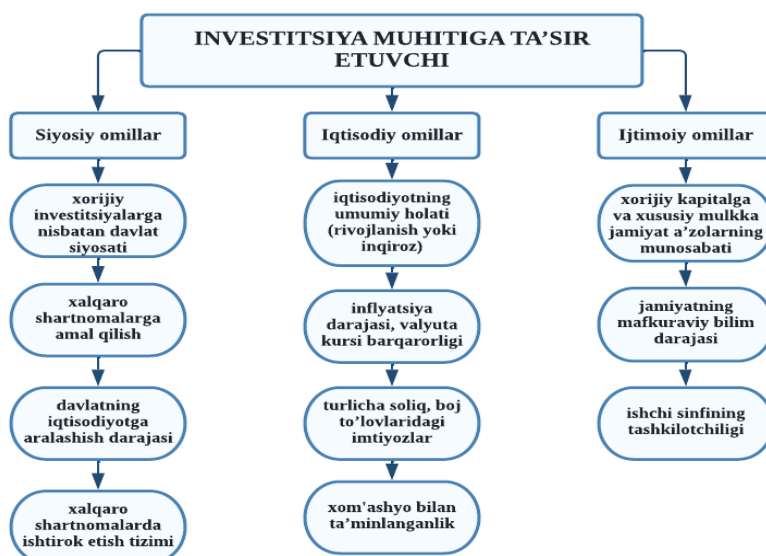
INVESTITSIYA MUHITIGA TA'SIR ETUVCHI

Siyosiy omillar

xorijiy investitsiyalarga nisbatan davlat siyosati

xalqaro shartnomalarga amal qilish

davlatning iqtisodiyotga aralashish darajasi

xalqaro shartnomalarda ishtirok etish tizimi

Iqtisodiy omillar

iqtisodiyotning umumiy holati (rivojlanish yoki inqiroz)

inflyatsiya darajasi, valyuta kursi barqarorligi

turlicha soliq, boj to'lovlaridagi imtiyozlar

xom'ashyo bilan ta'minlanganlik

Ijtimoiy omillar

xorijiy kapitalga va xususiy mulkka jamiyat a'zolarning munosabati

jamiyatning mafkuraviy bilim darajasi

ishchi sinfining tashkilotchiligi